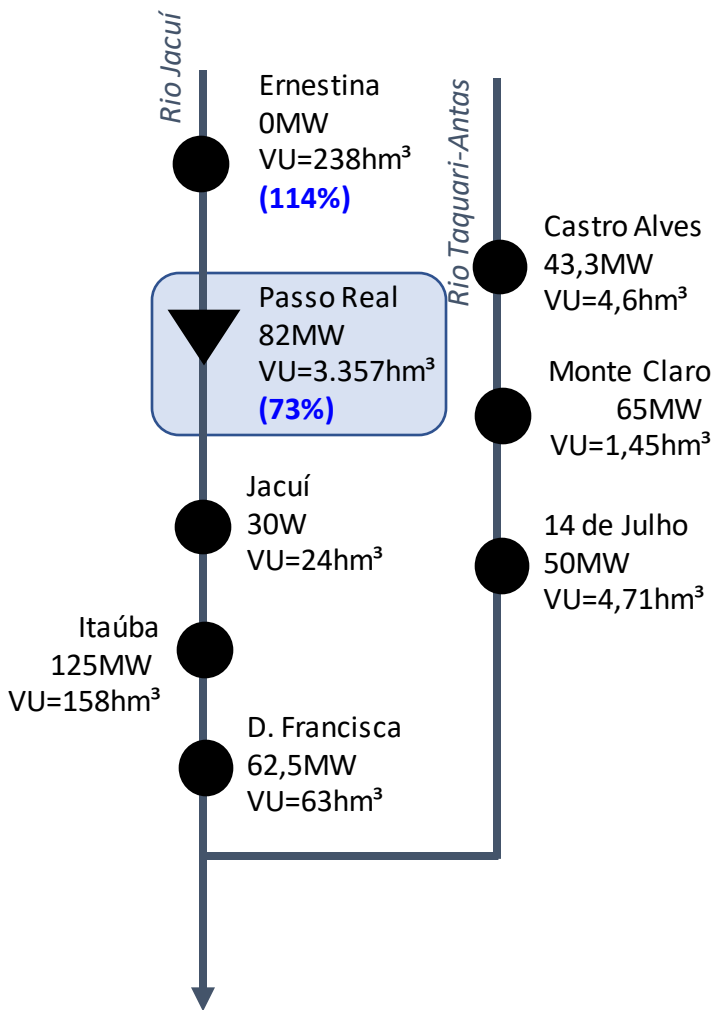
Rio Jacuí

Ernestina
0MW
VU=238hm³
(114%)

Rio Taquari-Antas

Castro Alves
43,3MW
VU=4,6hm³

Passo Real
82MW
VU=3.357hm³
(73%)

Monte Claro
65MW
VU=1,45hm³

Jacuí
30W
VU=24hm³

14 de Julho
50MW
VU=4,71hm³

Itaúba
125MW
VU=158hm³

D. Francisca
62,5MW
VU=63hm³